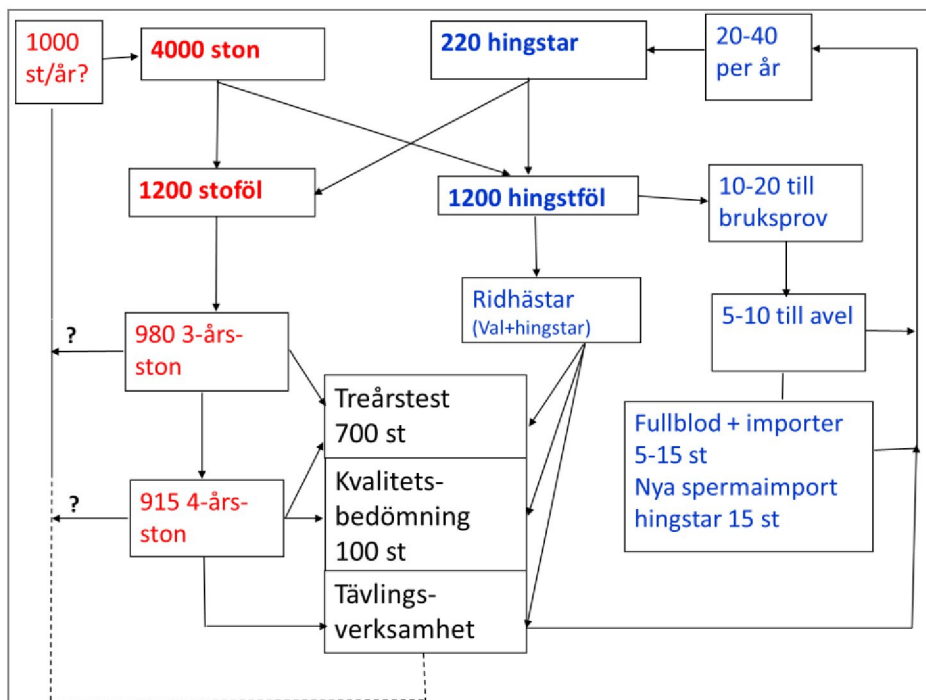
1000 st/år?

4000 ston

220 hingstar

20-40 per år

1200 stoföl

1200 hingstföl

10-20 till bruksprov

Ridhästar (Val+hingstar)

5-10 till avel

?

980 3-års-ston

Treårstest 700 st

Fullblod + importer 5-15 st Nya spermaimport hingstar 15 st

?

915 4-års-ston

Kvalitetsbedömning 100 st

Tävlingsverksamhet